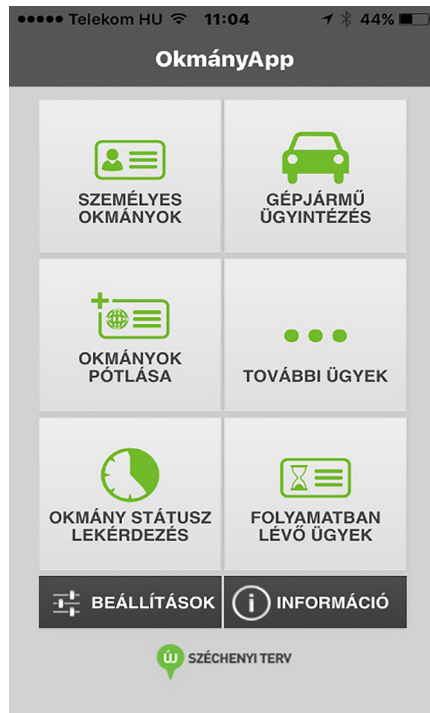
●●●●● Telekom HU 11:04 44%

OkmányApp

SZEMÉLYES OKMÁNYOK

GÉPJÁRMŰ ÜGYINTÉZÉS

OKMÁNYOK PÓTLÁSA

TOVÁBBI ÜGYEK

OKMÁNY STÁTUSZ LEKÉRDEZÉS

FOLYAMATBAN LÉVŐ ÜGYEK

BEÁLLÍTÁSOK

INFORMÁCIÓ

ÚJ SZÉCHENYI TERV